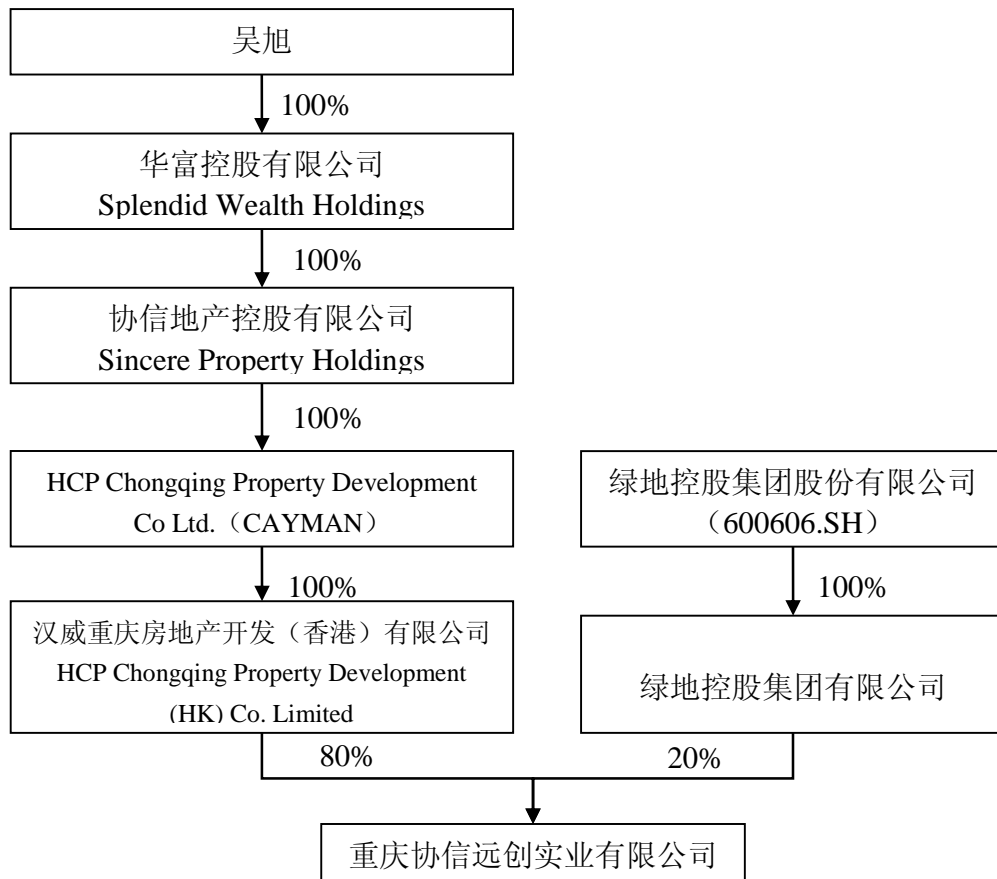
吴旭

100%

华富控股有限公司
Splendid Wealth Holdings

100%

协信地产控股有限公司
Sincere Property Holdings

100%

HCP Chongqing Property Development Co Ltd.（CAYMAN）

100%

汉威重庆房地产开发（香港）有限公司
HCP Chongqing Property Development (HK) Co. Limited

绿地控股集团股份有限公司
（600606.SH）

100%

绿地控股集团有限公司

80%

20%

重庆协信远创实业有限公司